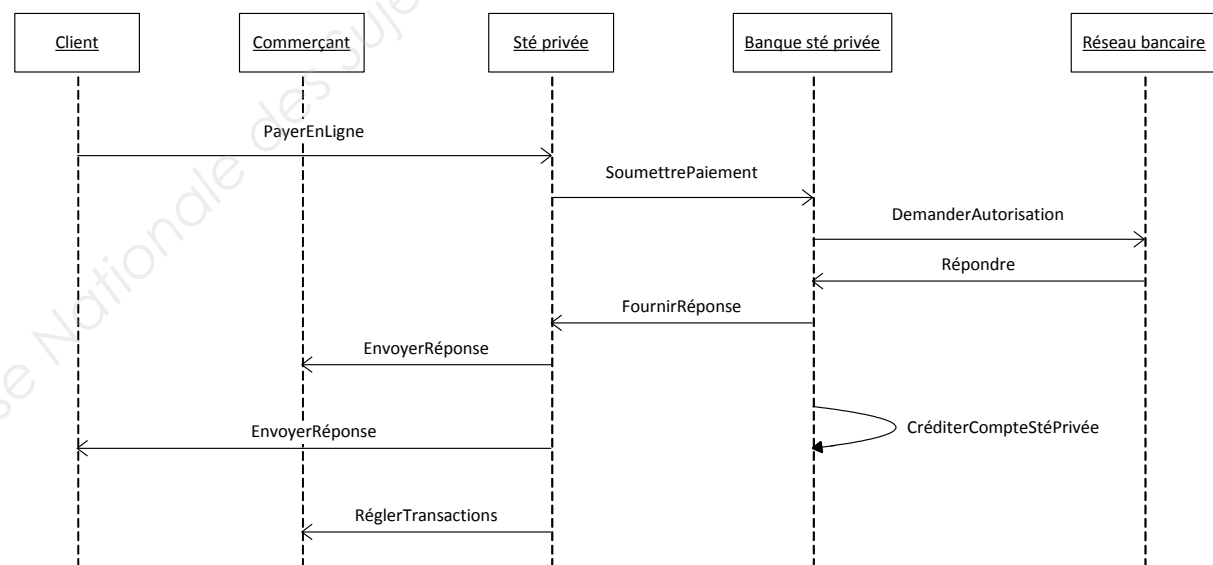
Client

Commerçant

Sté privée

Banque sté privée

Réseau bancaire

PayerEnLigne

SoumettrePaiement

DemanderAutorisation

Répondre

FournirRéponse

EnvoyerRéponse

CréditerCompteStéPrivée

EnvoyerRéponse

RéglerTransactions

se Nationale des Suje